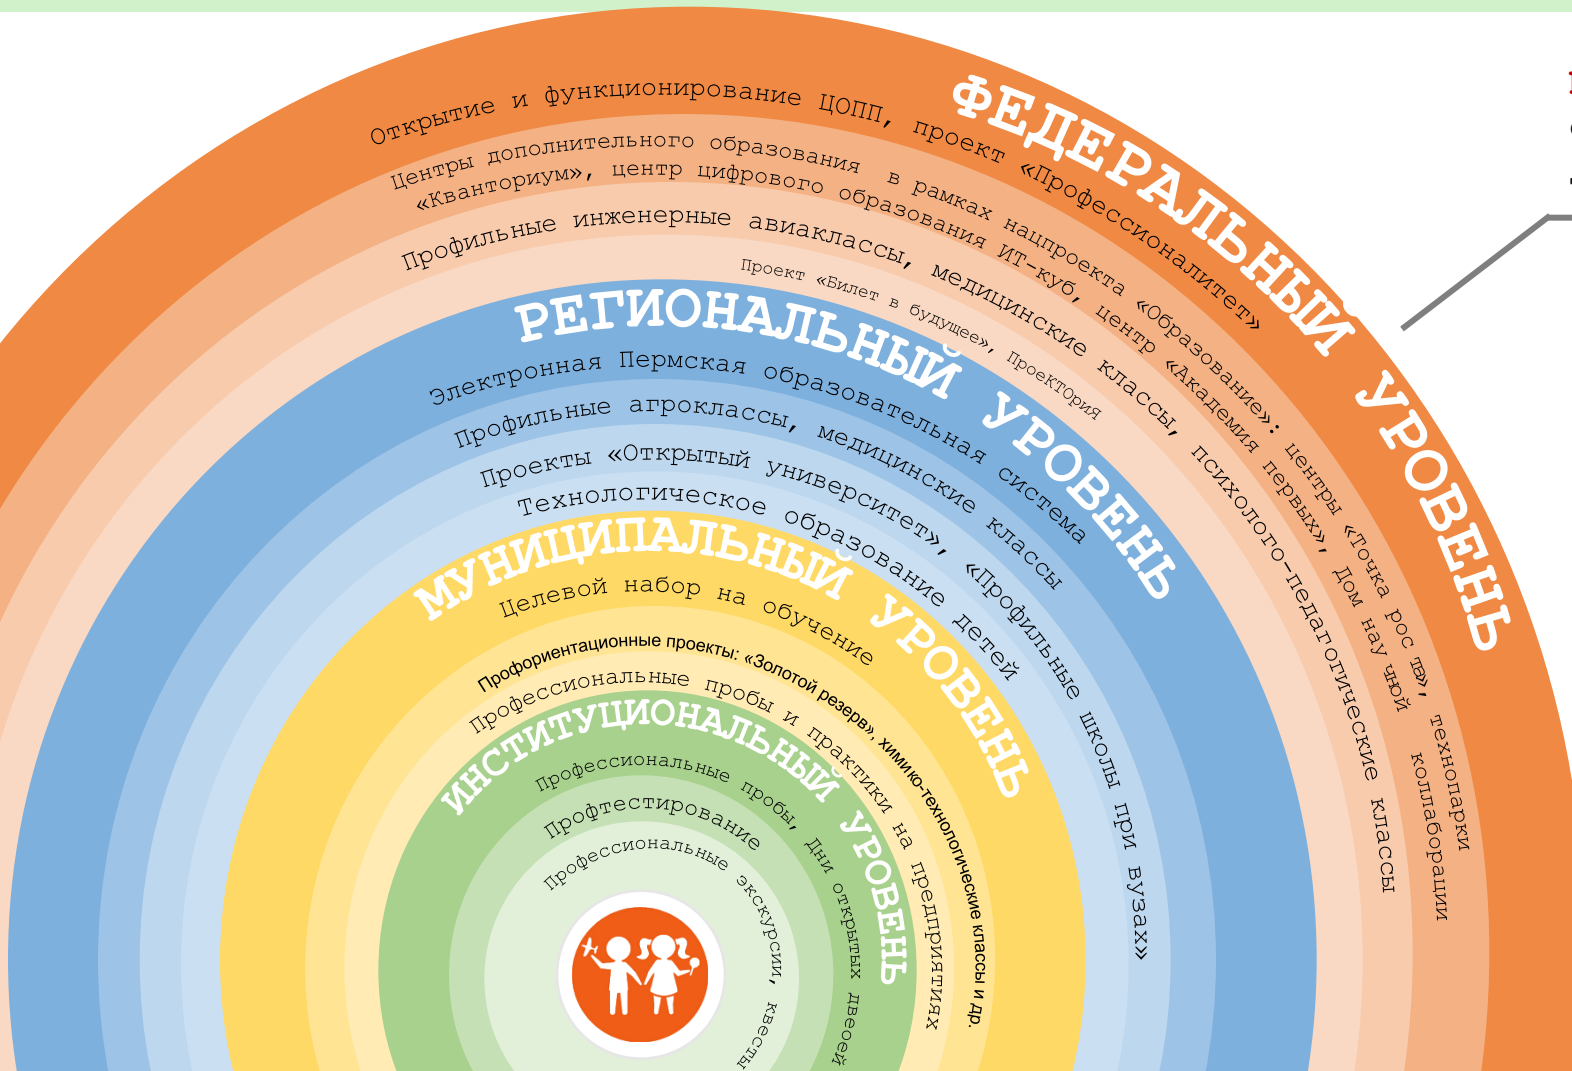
ФЕДЕРАЛЬНЫЙ УРОВЕНЬ

Открытие и функционирование ЦОПП, проект «Профессионалитет»

Центры дополнительного образования в рамках нацпроекта «Образование»: центры «Точка рос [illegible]», технопарки «Кванториум», центр цифрового образования ИТ-куб, центр «Академия первых», Дом нау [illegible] коллаборации

Профильные инженерные авиаклассы, медицинские классы, психолого-педагогические классы

Проект «Билет в будущее», ПроеКТОриЯ

РЕГИОНАЛЬНЫЙ УРОВЕНЬ

Электронная Пермская образовательная система

Профильные агроклассы, медицинские классы

Проекты «Открытый университет», «Профильные школы при вузах»

Технологическое образование детей

МУНИЦИПАЛЬНЫЙ УРОВЕНЬ

Целевой набор на обучение

Профориентационные проекты: «Золотой резерв», химико-технологические классы и др.

Профессиональные пробы и практики на предприятиях

ИНСТИТУЦИОНАЛЬНЫЙ УРОВЕНЬ

Профессиональные пробы, Дни открытых дверей

Профтестирование

Профессиональные экскурсии, квесты